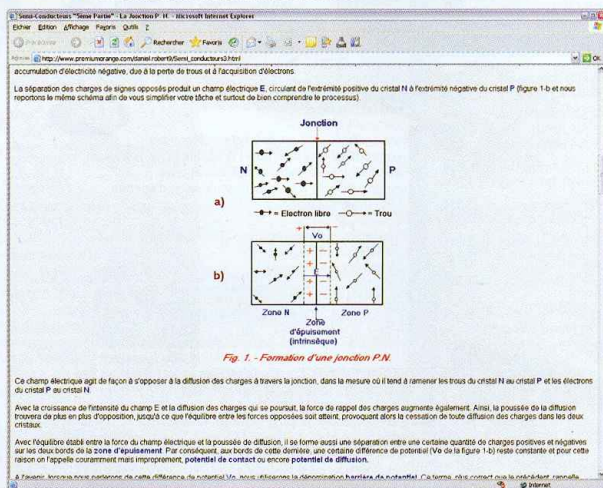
Semi-Conducteurs "5ème Partie" - La Jonction P. N. - Microsoft Internet Explorer

Fichier Edition Affichage Favoris Outils ?

Précédente Rechercher Favoris

Adresse http://www.premiumorange.com/daniel.robert9/Semi_conducteurs3.html OK

accumulation d'électricité négative, due à la perte de trous et à l'acquisition d'électrons.

La séparation des charges de signes opposés produit un champ électrique E, circulant de l'extrémité positive du cristal N à l'extrémité négative du cristal P (figure 1-b et nous reportons le même schéma afin de vous simplifier votre tâche et surtout de bien comprendre le processus).

Jonction

N

P

a)

= Electron libre = Trou

Vo

b)

Zone N

Zone P

Zone d'épuisement (intrinsèque)

Fig. 1. - Formation d'une jonction P.N.

Ce champ électrique agit de façon à s'opposer à la diffusion des charges à travers la jonction, dans la mesure où il tend à ramener les trous du cristal N au cristal P et les électrons du cristal P au cristal N.

Avec la croissance de l'intensité du champ E et la diffusion des charges qui se poursuit, la force de rappel des charges augmente également. Ainsi, la poussée de la diffusion trouvera de plus en plus d'opposition, jusqu'à ce que l'équilibre entre les forces opposées soit atteint, provoquant alors la cessation de toute diffusion des charges dans les deux cristaux.

Avec l'équilibre établi entre la force du champ électrique et la poussée de diffusion, il se forme aussi une séparation entre une certaine quantité de charges positives et négatives sur les deux bords de la zone d'épuisement. Par conséquent, aux bords de cette dernière, une certaine différence de potentiel (Vo de la figure 1-b) reste constante et pour cette raison on l'appelle couramment mais improprement, potentiel de contact ou encore potentiel de diffusion.

A l'avenir, lorsque nous parlerons de cette différence de potentiel Vo, nous utiliserons la dénomination barrière de potentiel. Ce terme, plus correct que le précédent, rappelle

Internet